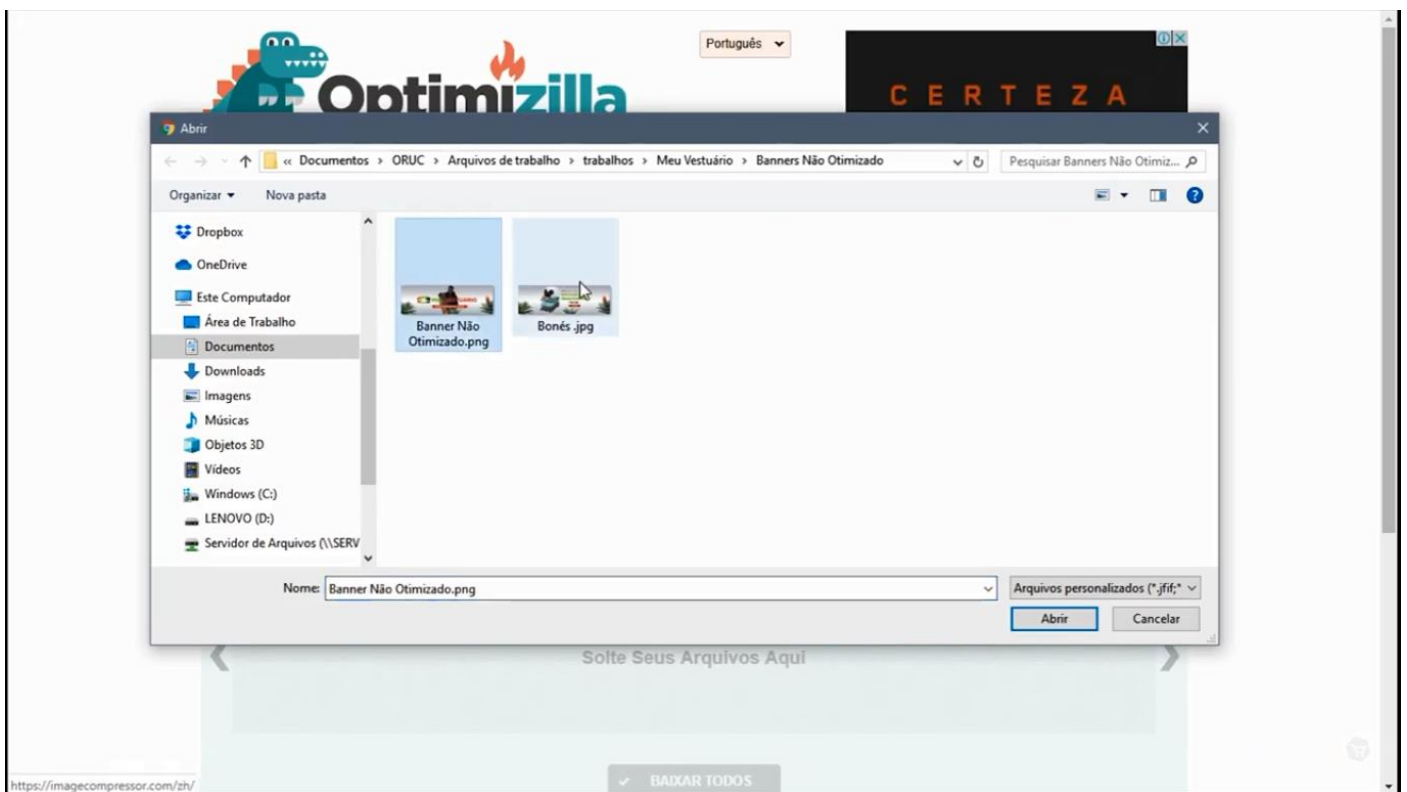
Português

Optimizilla

CERTEZA

Abrir

« Documentos › ORUC › Arquivos de trabalho › trabalhos › Meu Vestuário › Banners Não Otimizado

Pesquisar Banners Não Otimiz...

Organizar ▾ Nova pasta

Dropbox
OneDrive
Este Computador
Área de Trabalho
Documentos
Downloads
Imagens
Músicas
Objetos 3D
Vídeos
Windows (C:)
LENOVO (D:)
Servidor de Arquivos (\\SERV

Banner Não Otimizado.png

Bonés .jpg

Nome: Banner Não Otimizado.png

Arquivos personalizados (*.jfif;*

Abrir

Cancelar

Solte Seus Arquivos Aqui

BAIXAR TODOS

https://imagecompressor.com/zh/